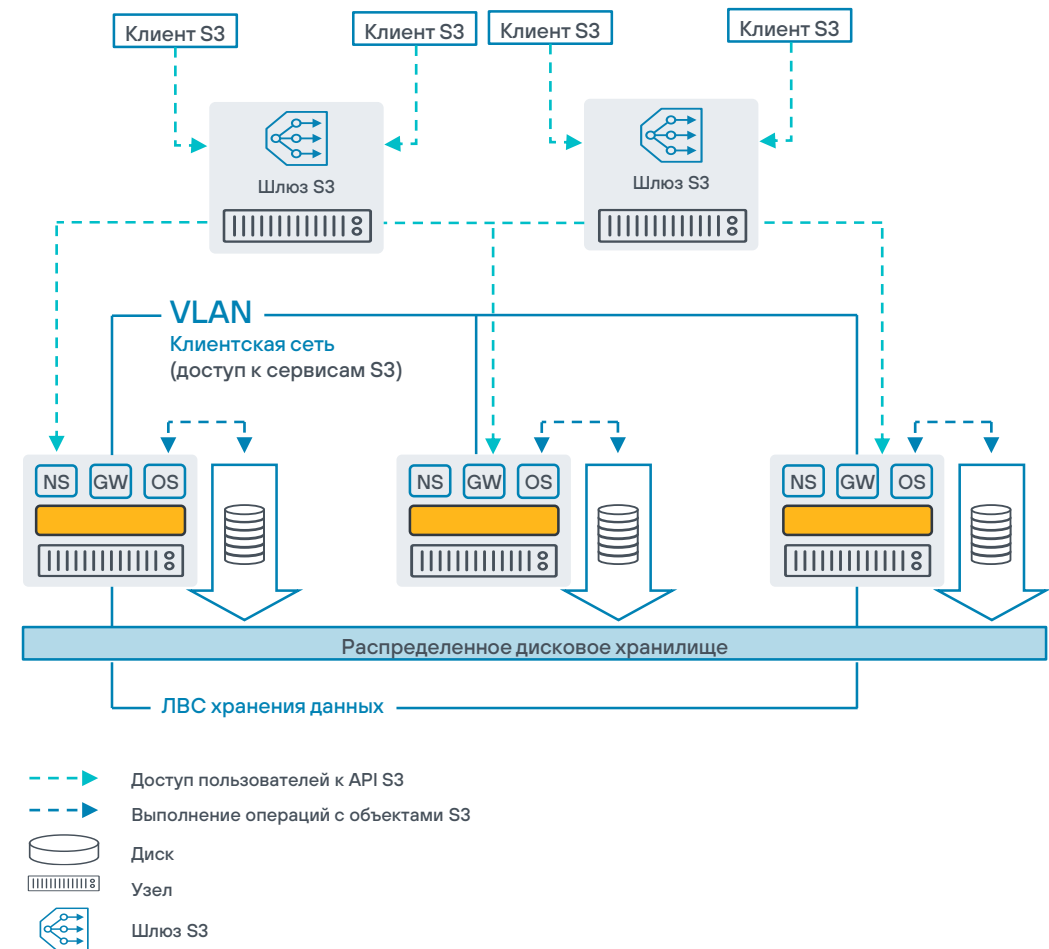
Клиент S3
Клиент S3
Клиент S3
Клиент S3

Шлюз S3
Шлюз S3

VLAN
Клиентская сеть
(доступ к сервисам S3)

NS GW OS
NS GW OS
NS GW OS

Распределенное дисковое хранилище

ЛВС хранения данных

Доступ пользователей к API S3
Выполнение операций с объектами S3
Диск
Узел
Шлюз S3